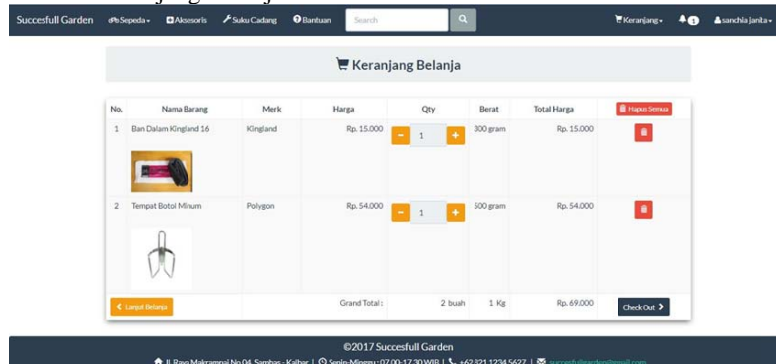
Succesfull Garden Sepeda Aksesoris Suku Cadang Bantuan Search Keranjang 1 sanchia janita

Keranjang Belanja

| No. | Nama Barang | Merk | Harga | Qty | Berat | Total Harga | Hapus Semua |
|---|---|---|---|---|---|---|---|
| 1 | Ban Dalam Kingland 16 | Kingland | Rp. 15.000 | - 1 + | 300 gram | Rp. 15.000 | |
| 2 | Tempat Botol Minum | Polygon | Rp. 54.000 | - 1 + | 500 gram | Rp. 54.000 | |
| Lanjut Belanja | | | Grand Total : | 2 buah | 1 Kg | Rp. 69.000 | Check Out |

©2017 Succesfull Garden

Jl. Raya Makrampai No.04, Sambas - Kalbar | Senin-Minggu : 07.00-17.30 WIB | +62 321 1234 5627 | succesfullgarden@gmail.com